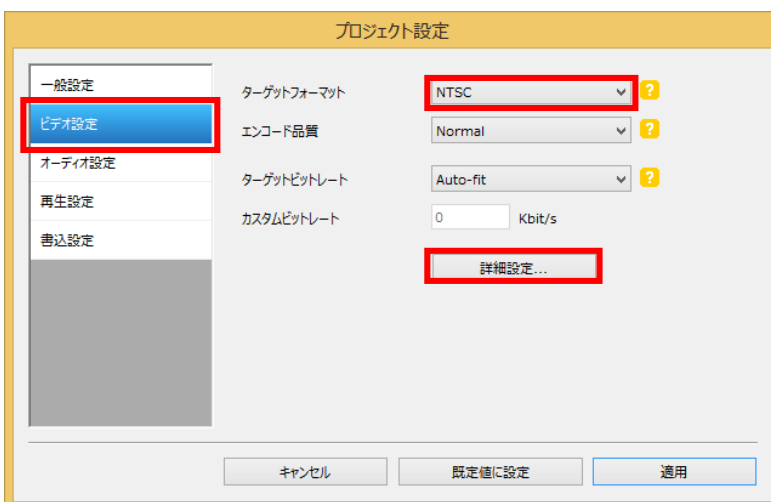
プロジェクト設定

一般設定
ビデオ設定
オーディオ設定
再生設定
書込設定

ターゲットフォーマット NTSC ?
エンコード品質 Normal ?
ターゲットビットレート Auto-fit ?
カスタムビットレート 0 Kbit/s

詳細設定...

キャンセル
既定値に設定
適用